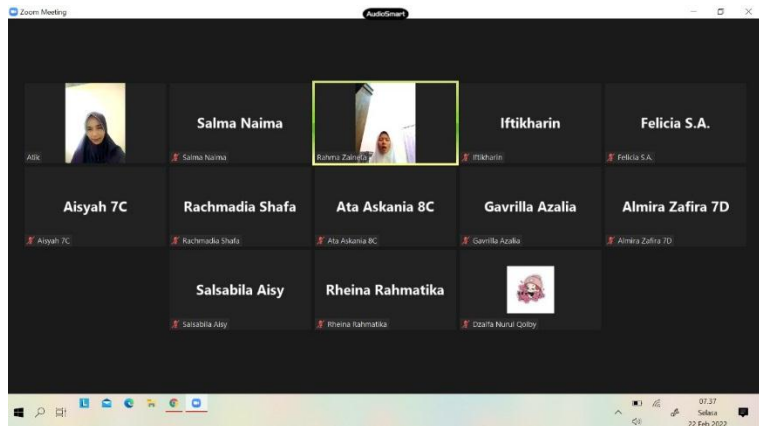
Zoom Meeting

AudioSmart

Atik

Salma Naima

Salma Naima

Rahma Zainela

Iftikharin

Iftikharin

Felicia S.A.

Felicia S.A.

Aisyah 7C

Aisyah 7C

Rachmadia Shafa

Rachmadia Shafa

Ata Askania 8C

Ata Askania 8C

Gavrilla Azalia

Gavrilla Azalia

Almira Zafira 7D

Almira Zafira 7D

Salsabila Aisy

Salsabila Aisy

Rheina Rahmatika

Rheina Rahmatika

Dzaifa Nurul Qolby

07.37
Selasa
22 Feb 2022